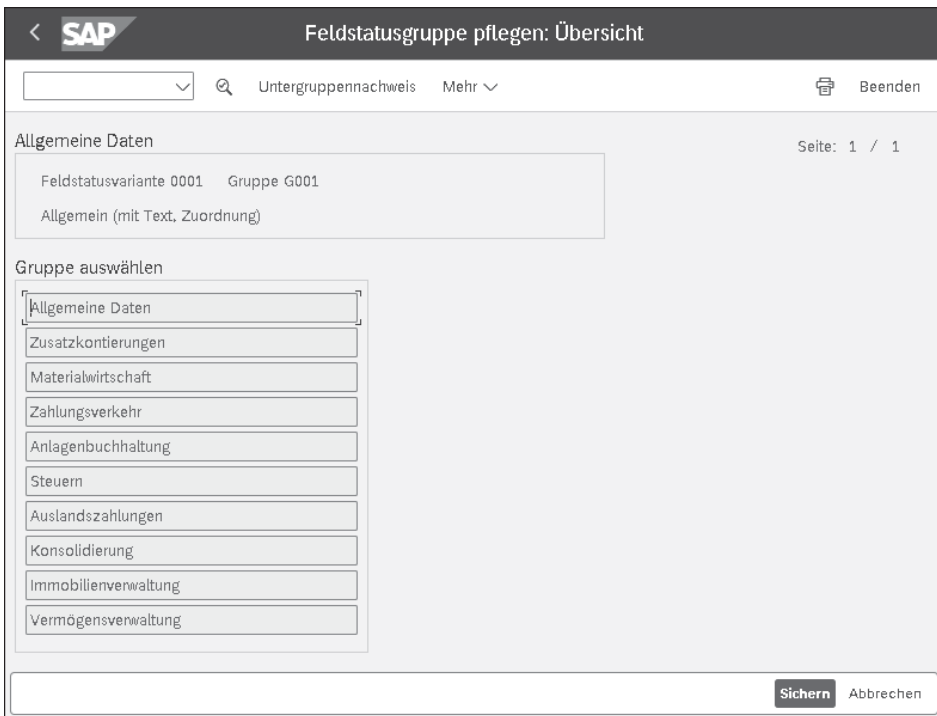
SAP

Feldstatusgruppe pflegen: Übersicht

Untergruppennachweis Mehr

Beenden

Allgemeine Daten

Seite: 1 / 1

Feldstatusvariante 0001 Gruppe G001

Allgemein (mit Text, Zuordnung)

Gruppe auswählen

Allgemeine Daten

Zusatzkontierungen

Materialwirtschaft

Zahlungsverkehr

Anlagenbuchhaltung

Steuern

Auslandszahlungen

Konsolidierung

Immobilienverwaltung

Vermögensverwaltung

Sichern Abbrechen